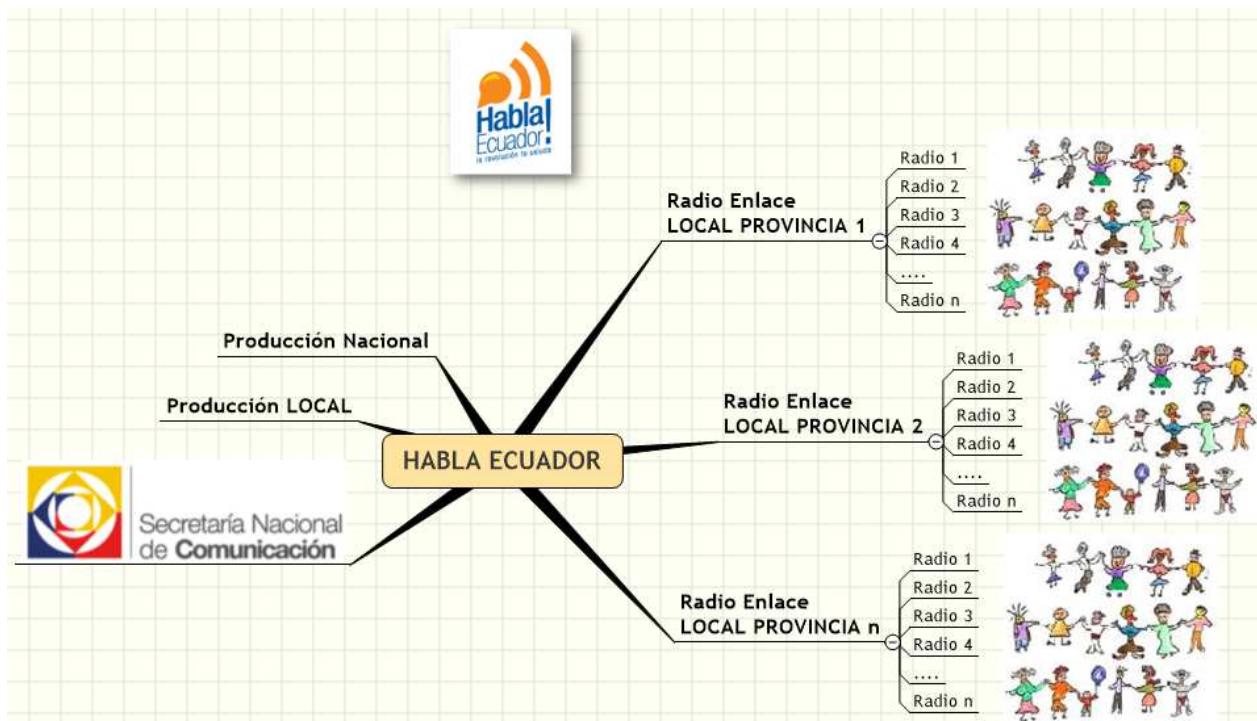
Habla!
Ecuador
la revolución te escucha

Radio Enlace
LOCAL PROVINCIA 1

Radio 1
Radio 2
Radio 3
Radio 4
....
Radio n

Producción Nacional

Producción LOCAL

HABLA ECUADOR

Radio Enlace
LOCAL PROVINCIA 2

Radio 1
Radio 2
Radio 3
Radio 4
....
Radio n

Secretaría Nacional
de Comunicación

Radio Enlace
LOCAL PROVINCIA n

Radio 1
Radio 2
Radio 3
Radio 4
....
Radio n